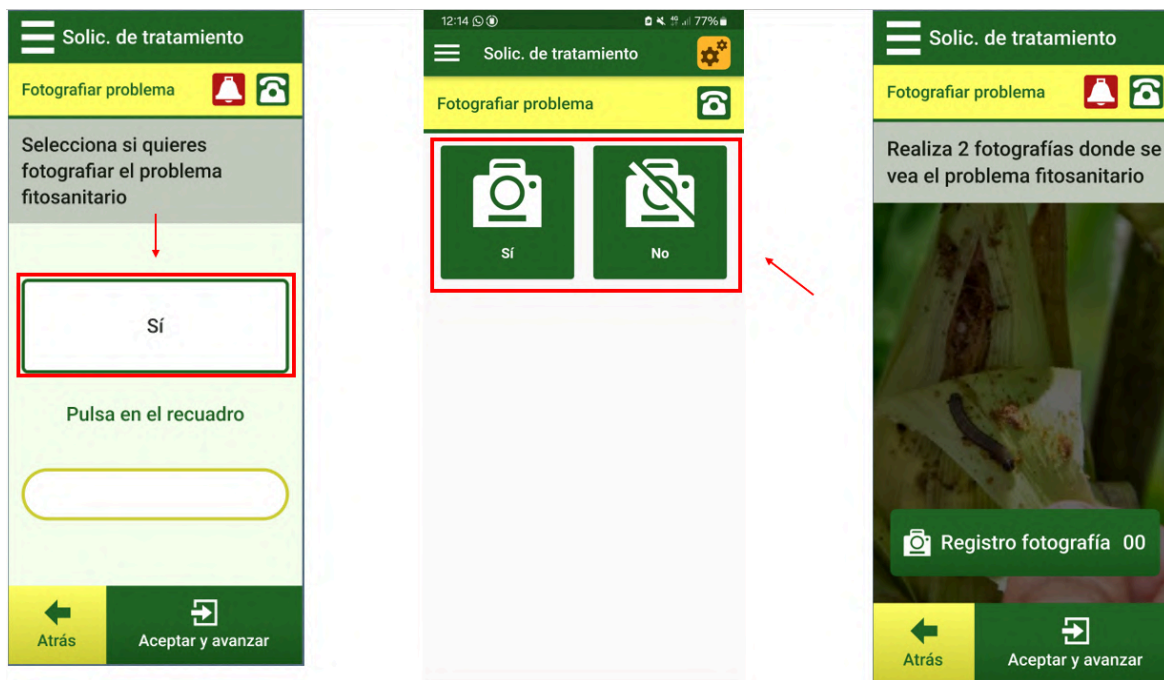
Solic. de tratamiento

Fotografiar problema

Selecciona si quieres fotografiar el problema fitosanitario

Sí

Pulsa en el recuadro

Atrás

Aceptar y avanzar

12:14

77%

Solic. de tratamiento

Fotografiar problema

Sí

No

Solic. de tratamiento

Fotografiar problema

Realiza 2 fotografías donde se vea el problema fitosanitario

Registro fotografía 00

Atrás

Aceptar y avanzar